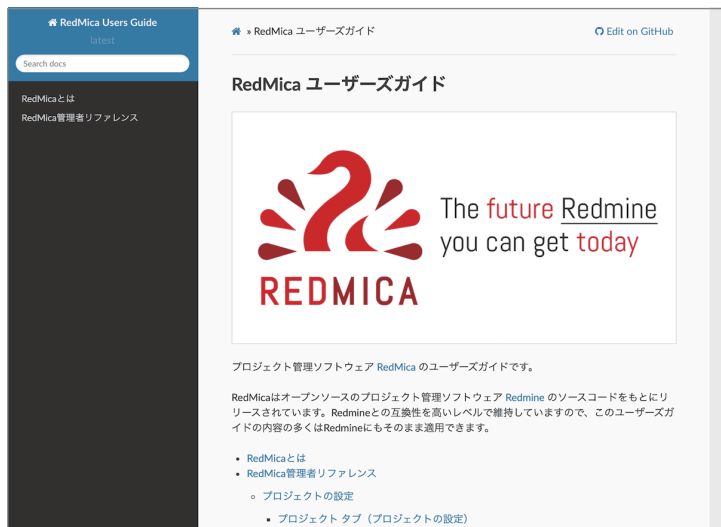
RedMica Users Guide
latest
Search docs

RedMicaとは
RedMica管理者リファレンス

» RedMica ユーザーズガイド
Edit on GitHub

RedMica ユーザーズガイド

REDMICA
The future Redmine
you can get today

プロジェクト管理ソフトウェア RedMica のユーザーズガイドです。

RedMicaはオープンソースのプロジェクト管理ソフトウェア Redmine のソースコードをもとにリリースされています。Redmineとの互換性を高いレベルで維持していますので、このユーザーズガイドの内容の多くはRedmineにもそのまま適用できます。

- RedMicaとは
- RedMica管理者リファレンス
  - プロジェクトの設定
    - プロジェクト タブ（プロジェクトの設定）